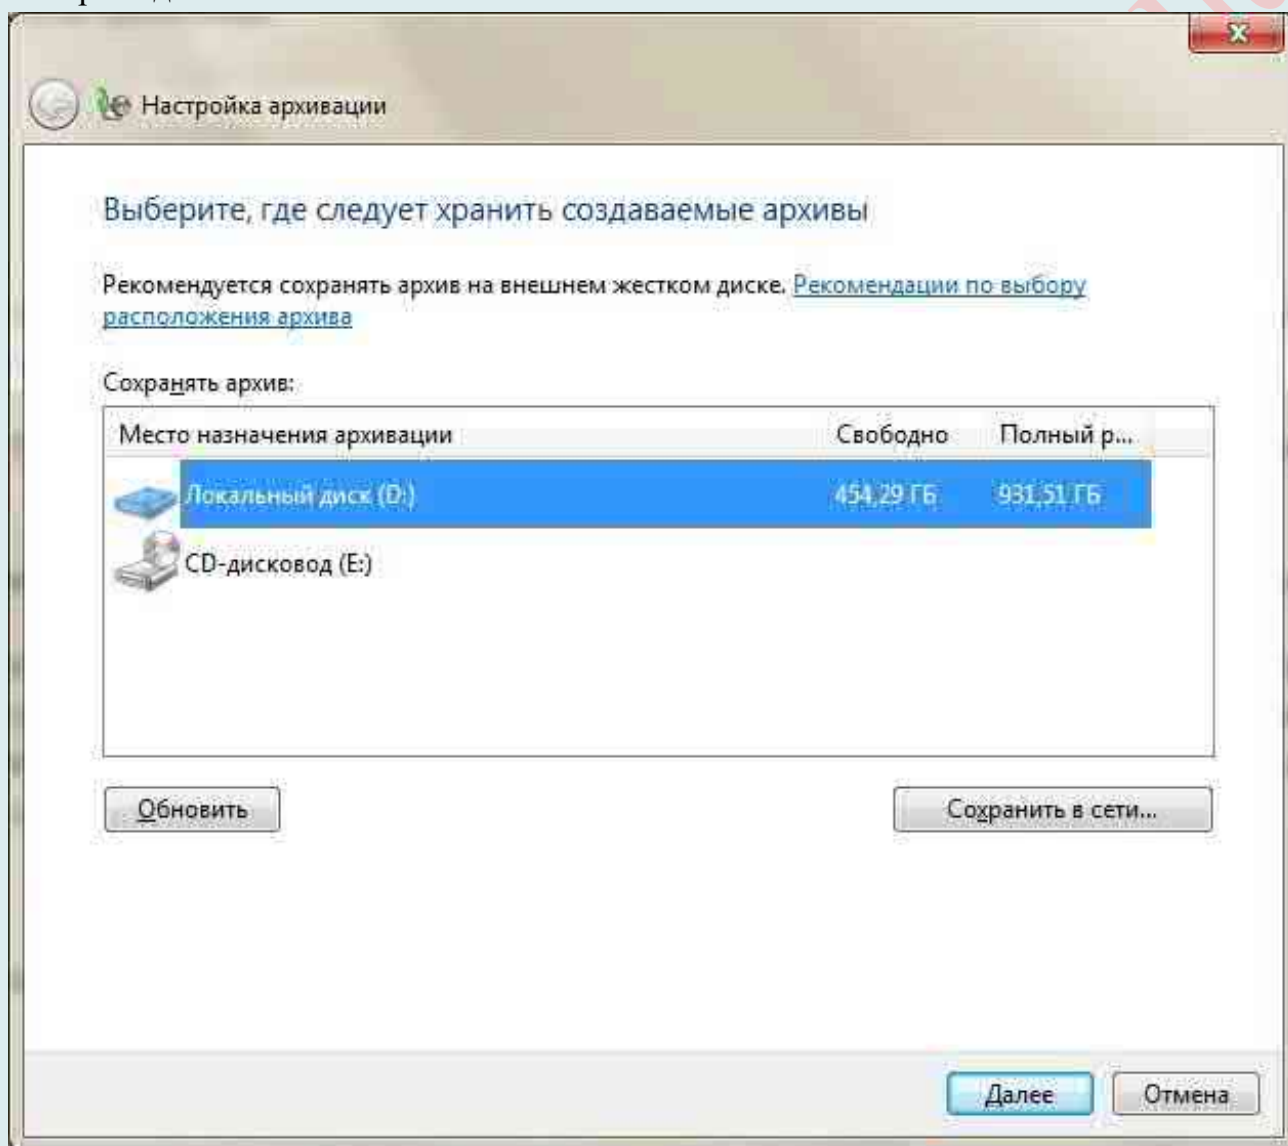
Настройка архивации

Выберите, где следует хранить создаваемые архивы

Рекомендуется сохранять архив на внешнем жестком диске. Рекомендации по выбору расположения архива

Сохранять архив:

| Место назначения архивации | Свободно | Полный р... |
|---|---|---|
| Локальный диск (D:) | 454,29 ГБ | 931,51 ГБ |
| CD-дисковод (E:) | | |

Обновить

Сохранить в сети...

Далее

Отмена